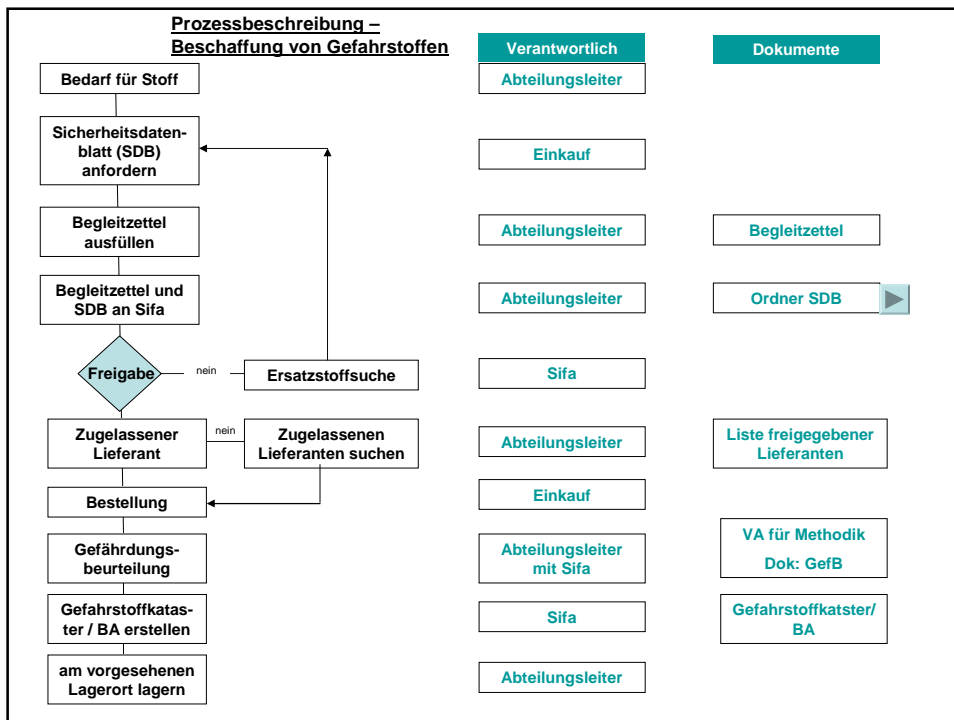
Prozessbeschreibung – Beschaffung von Gefahrstoffen

Verantwortlich

Dokumente

Bedarf für Stoff

Abteilungsleiter

Sicherheitsdatenblatt (SDB) anfordern

Einkauf

Begleitzettel ausfüllen

Abteilungsleiter

Begleitzettel

Begleitzettel und SDB an Sifa

Abteilungsleiter

Ordner SDB

Freigabe

nein

Ersatzstoffsuche

Sifa

Zugelassener Lieferant

nein

Zugelassenen Lieferanten suchen

Abteilungsleiter

Liste freigegebener Lieferanten

Bestellung

Einkauf

Gefährdungsbeurteilung

Abteilungsleiter mit Sifa

VA für Methodik

Dok: GefB

Gefahrstoffkataster / BA erstellen

Sifa

Gefahrstoffkatster/ BA

am vorgesehenen Lagerort lagern

Abteilungsleiter